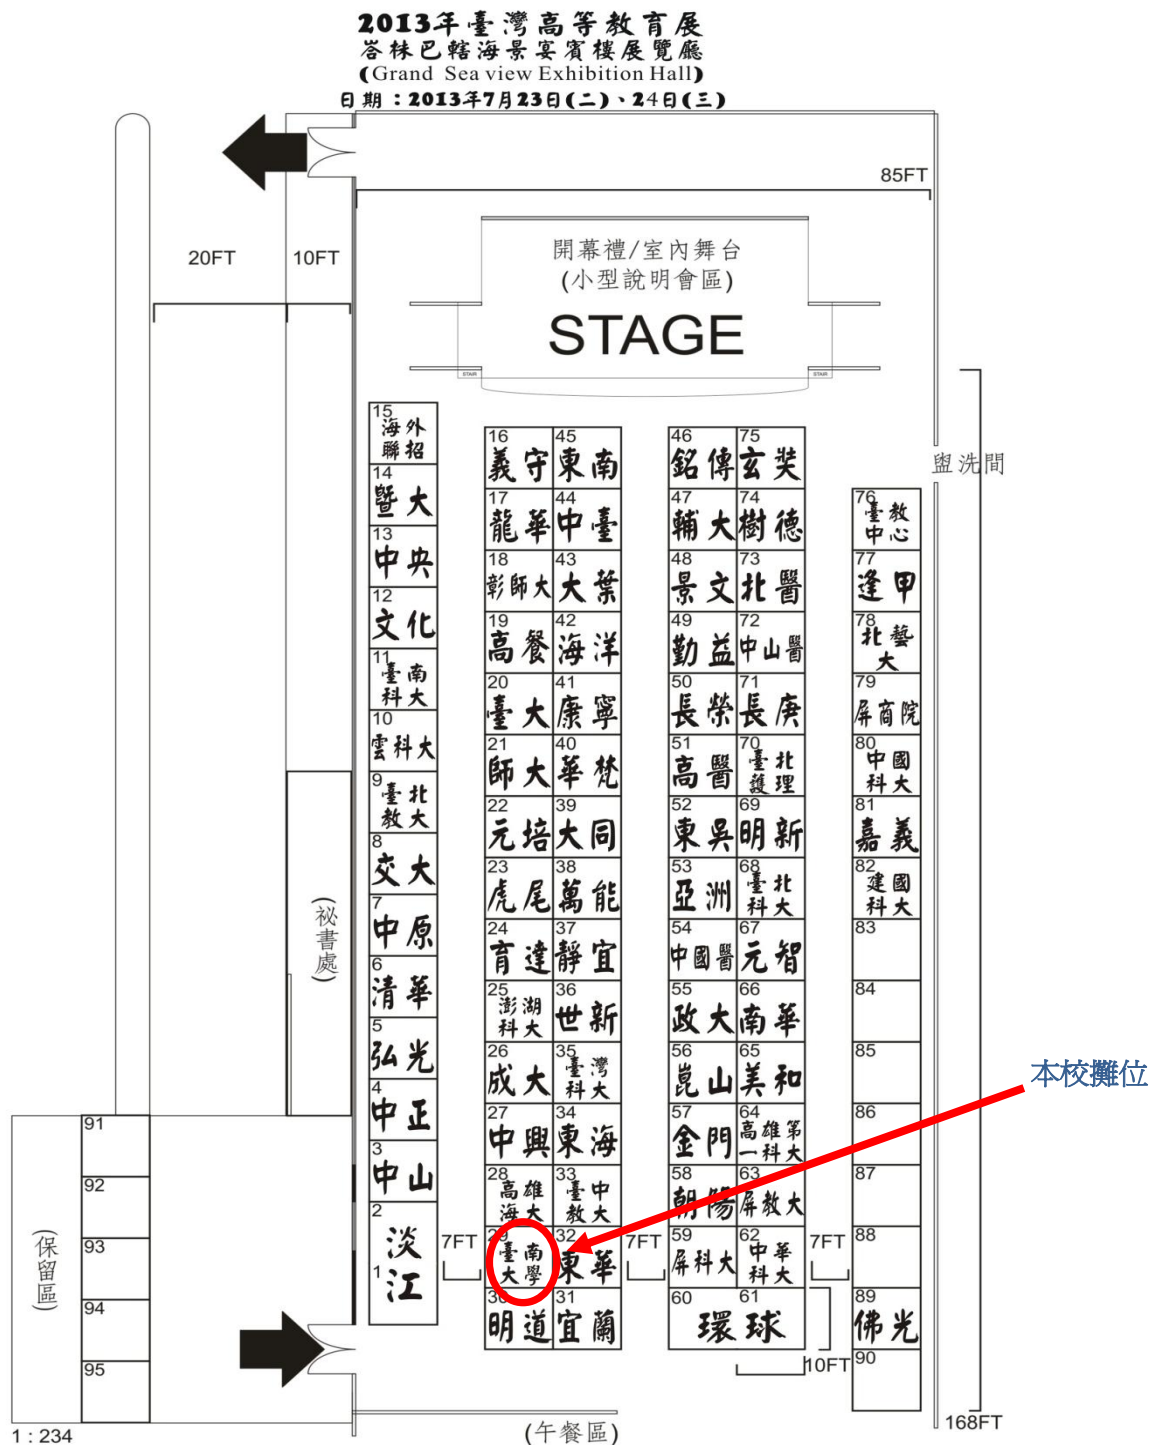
2013年臺灣高等教育展
峇株巴轄海景宴賓樓展覽廳
(Grand Sea view Exhibition Hall)
日期：2013年7月23日(二)、24日(三)

85FT
20FT
10FT

開幕禮/室內舞台
(小型說明會區)
STAGE

盥洗間

15 海外聯招
14 暨大
13 中央
12 文化
11 臺南科大
10 雲科大
9 臺北教大
8 交大
7 中原
6 清華
5 弘光
4 中正
3 中山
2 淡江
1

16 義守
17 龍華
18 彰師大
19 高餐
20 臺大
21 師大
22 元培
23 虎尾
24 育達
25 澎湖科大
26 成大
27 中興
28 高雄海大
29 臺南大學
30 明道

45 東南
44 中臺
43 大葉
42 海洋
41 康寧
40 華梵
39 大同
38 萬能
37 靜宜
36 世新
35 臺灣科大
34 東海
33 臺中教大
32 東華
31 宜蘭

46 銘傳
47 輔大
48 景文
49 勤益
50 長榮
51 高醫
52 東吳
53 亞洲
54 中國醫
55 政大
56 崑山
57 金門
58 朝陽
59 屏科大
60 環

75 玄奘
74 樹德
73 北醫
72 中山醫
71 長庚
70 臺北護理
69 明新
68 臺北科大
67 元智
66 南華
65 美和
64 高雄第一科大
63 屏教大
62 中華科大
61 球

76 臺教中心
77 逢甲
78 北藝大
79 屏商院
80 中國科大
81 嘉義
82 建國科大
83
84
85
86
87
88
89 佛光
90

(祕書處)

91
92
93
94
95
(保留區)

7FT
7FT
7FT
10FT

本校攤位

1 : 234
(午餐區)
168FT